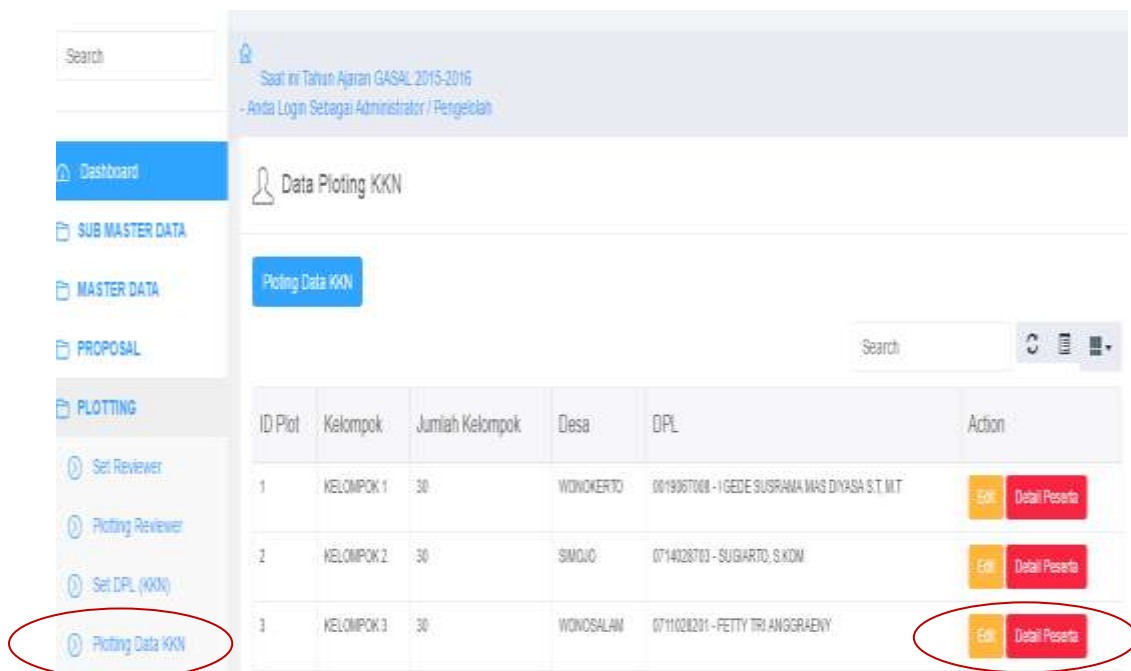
Search

Saat ini Tahun Ajaran GASAL 2015-2016
- Anda Login Sebagai Administrator / Pengelolah

Dashboard
SUB MASTER DATA
MASTER DATA
PROPOSAL
PLOTTING
Set Reviewer
Plotting Reviewer
Set DPL (KKN)
Plotting Data KKN

Data Ploting KKN

Ploting Data KKN

Search

| ID Plot | Kelompok | Jumlah Kelompok | Desa | DPL | Action |
|---|---|---|---|---|---|
| 1 | KELOMPOK 1 | 30 | WONOKERTO | 0819067008 - I GEDE SUSRAMA MAS DIYASA S.T.,M.T | Edit Detail Peserta |
| 2 | KELOMPOK 2 | 30 | SIMOJO | 0714028703 - SUGIARTO, S.KOM | Edit Detail Peserta |
| 3 | KELOMPOK 3 | 30 | WONOSALAM | 0711028201 - FETTY TRI ANGGRAENY | Edit Detail Peserta |